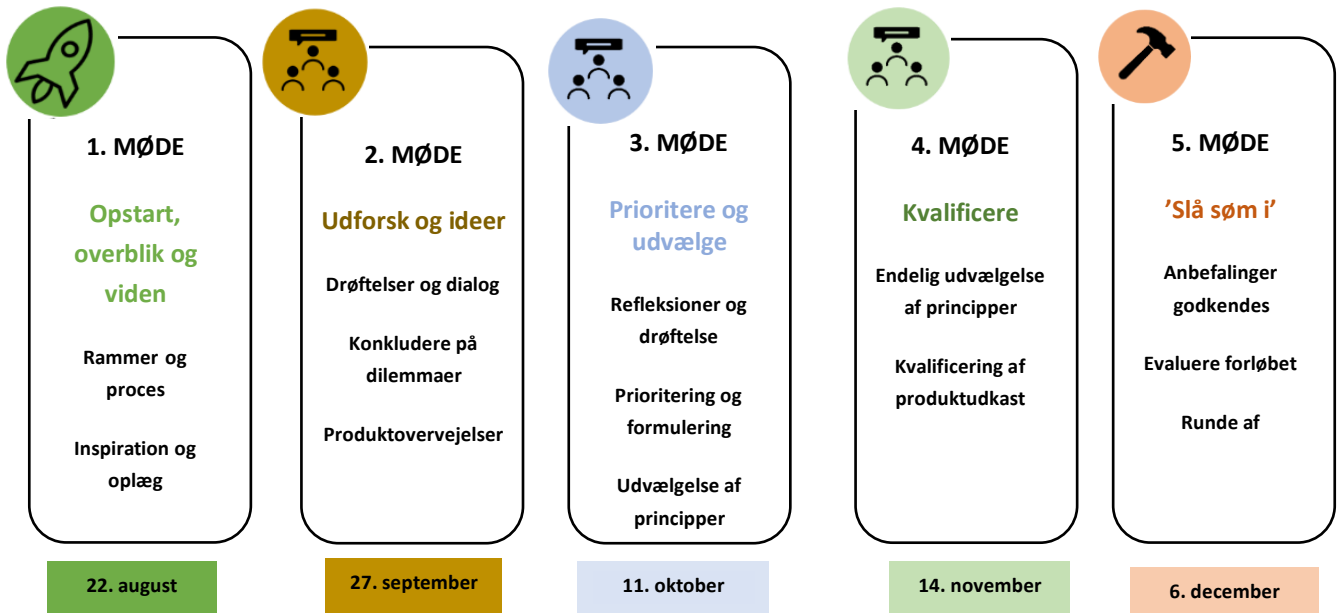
1. MØDE

Opstart, overblik og viden

Rammer og proces

Inspiration og oplæg

22. august

2. MØDE

Udforsk og ideer

Drøftelser og dialog

Konkludere på dilemmaer

Produktovervejelser

27. september

3. MØDE

Prioritere og udvælge

Refleksioner og drøftelse

Prioritering og formulering

Udvælgelse af principper

11. oktober

4. MØDE

Kvalificere

Endelig udvælgelse af principper

Kvalificering af produktudkast

14. november

5. MØDE

'Slå søm i'

Anbefalinger godkendes

Evaluere forløbet

Runde af

6. december